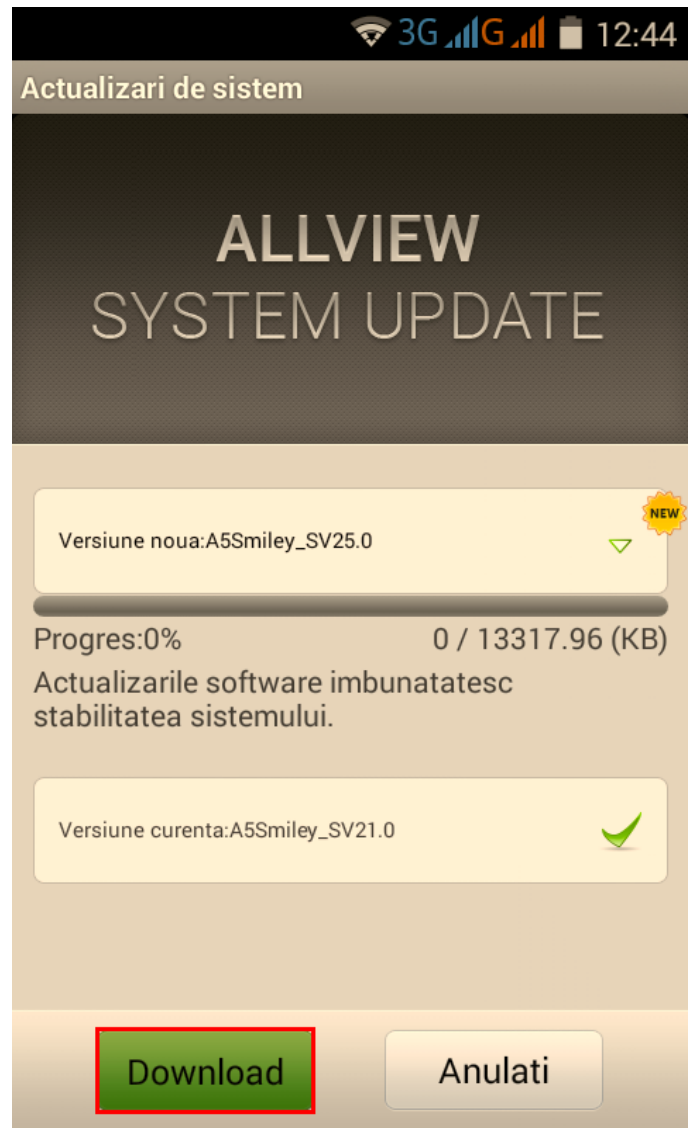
3G G 12:44

Actualizari de sistem

ALLVIEW
SYSTEM UPDATE

Versiune noua:A5Smiley_SV25.0

NEW

Progres:0%

0 / 13317.96 (KB)

Actualizarile software imbunatatesc stabilitatea sistemului.

Versiune curenta:A5Smiley_SV21.0

Download

Anulati